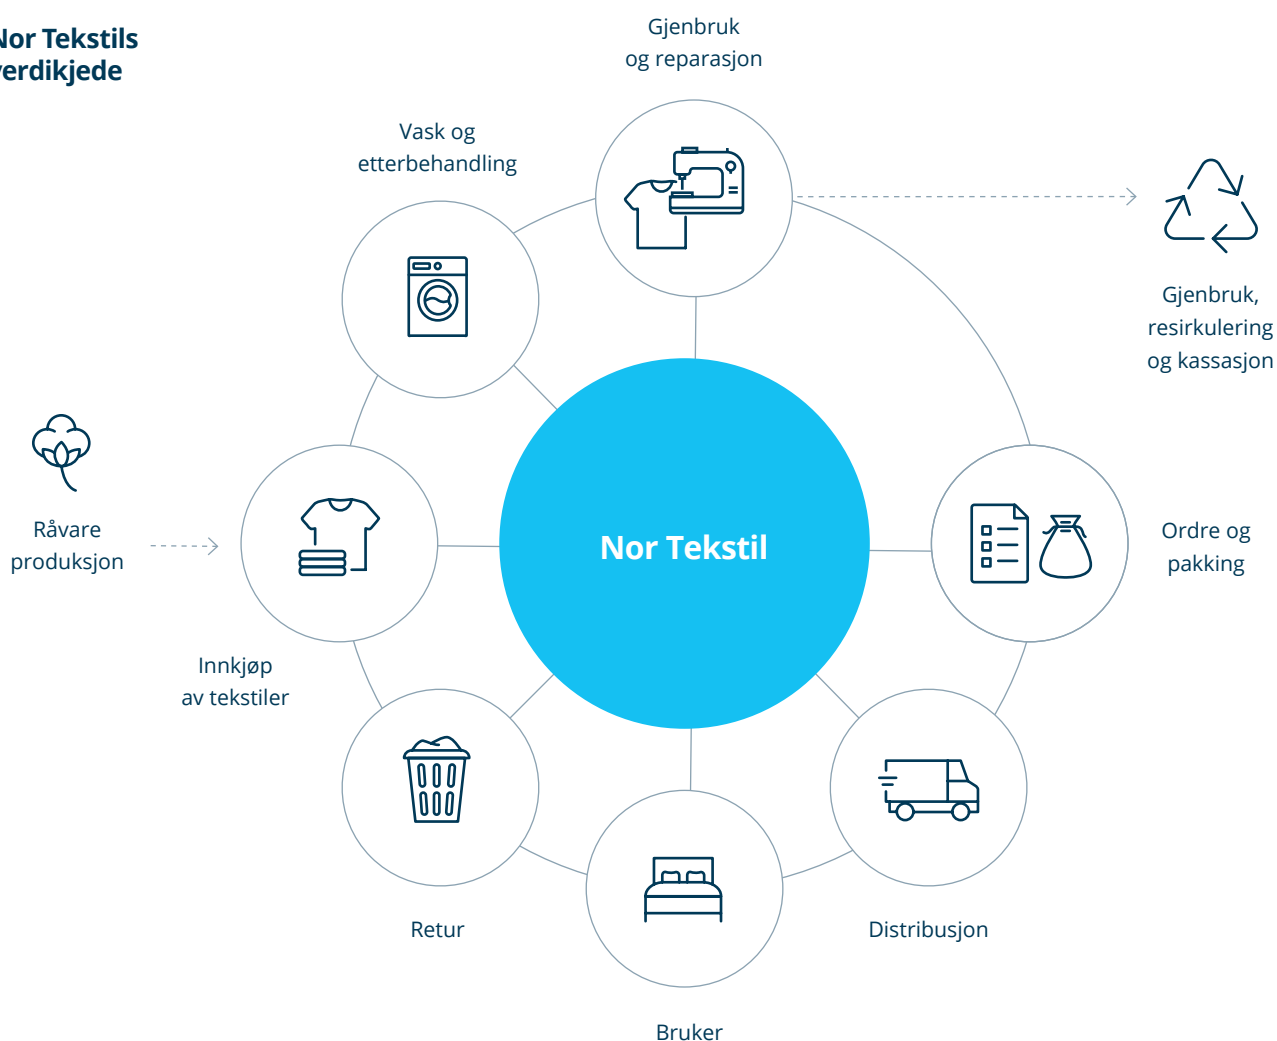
Nor Tekstils
verdikjede

Gjenbruk
og reparasjon

Vask og
etterbehandling

Gjenbruk,
resirkulering
og kassasjon

Råvare
produksjon

Nor Tekstil

Ordre og
pakking

Innkjøp
av tekstiler

Retur

Distribusjon

Bruker